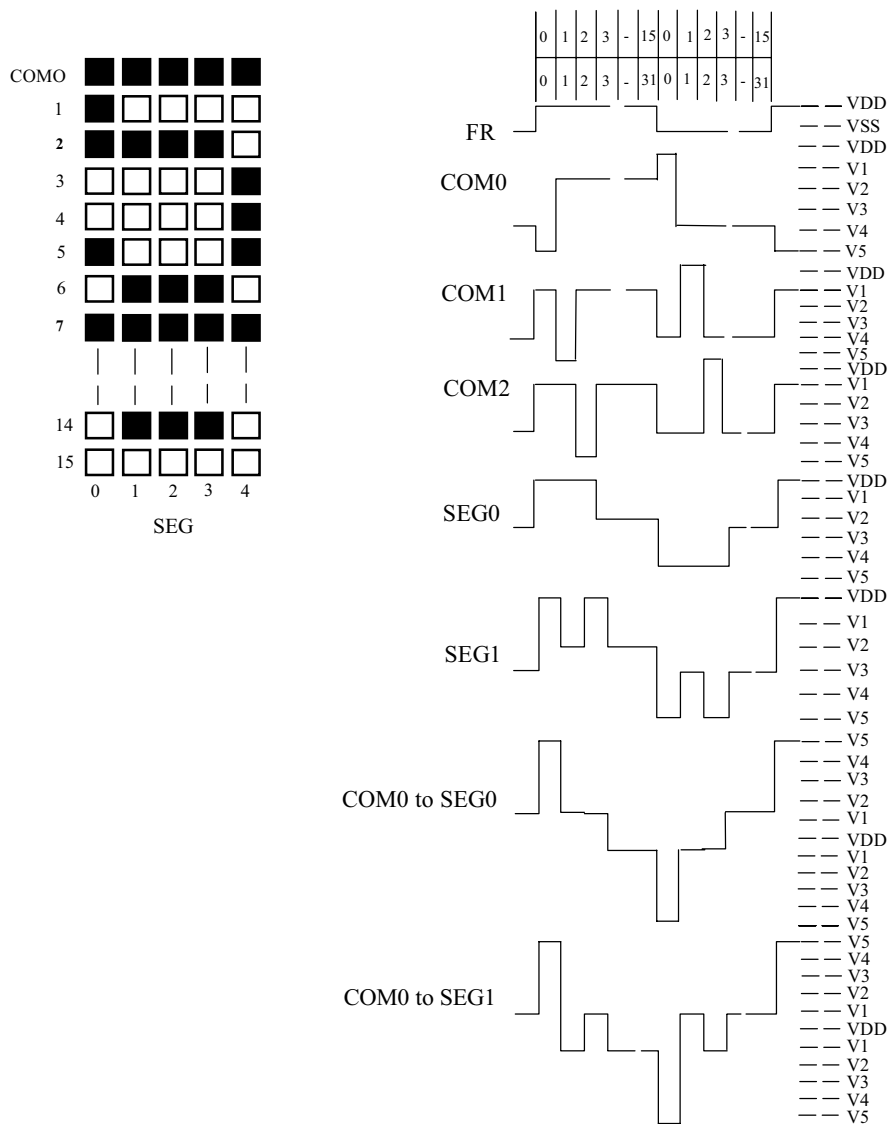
COMO
1
2
3
4
5
6
7
14
15
0 1 2 3 4
SEG

| 0 | 1 | 2 | 3 | - | 15 | 0 | 1 | 2 | 3 | - | 15 |
|---|---|---|---|---|---|---|---|---|---|---|---|
| 0 | 1 | 2 | 3 | - | 31 | 0 | 1 | 2 | 3 | - | 31 |

FR
VDD
VSS

COM0
VDD
V1
V2
V3
V4
V5

COM1
VDD
V1
V2
V3
V4
V5

COM2
VDD
V1
V2
V3
V4
V5

SEG0
VDD
V1
V2
V3
V4
V5

SEG1
VDD
V1
V2
V3
V4
V5

COM0 to SEG0
V5
V4
V3
V2
V1
VDD
V1
V2
V3
V4
V5

COM0 to SEG1
V5
V4
V3
V2
V1
VDD
V1
V2
V3
V4
V5